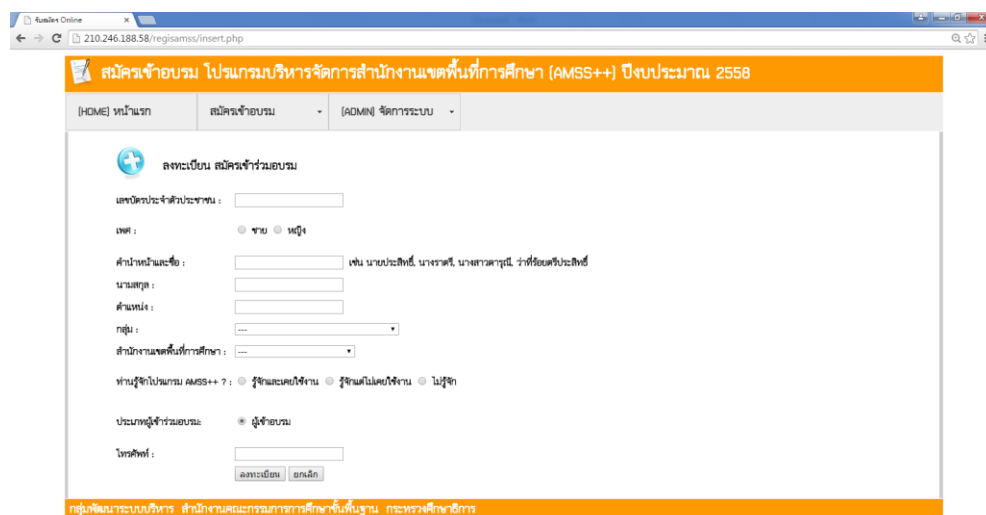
รับสมัคร Online ×

210.246.188.58/regisamss/insert.php

สมัครเข้าอบรม โปรแกรมบริหารจัดการสำนักงานเขตพื้นที่การศึกษา (AMSS++) ปีงบประมาณ 2558

(HOME) หน้าแรก | สมัครเข้าอบรม ▾ | (ADMIN) จัดการระบบ ▾

ลงทะเบียน สมัครเข้าร่วมอบรม

เลขบัตรประจำตัวประชาชน :

เพศ : ชาย หญิง

คำนำหน้าและชื่อ : เช่น นายประสิทธิ์, นางราตรี, นางสาวดารุณี, ว่าที่ร้อยตรีประสิทธิ์

นามสกุล :

ตำแหน่ง :

กลุ่ม : ---

สำนักงานเขตพื้นที่การศึกษา : ---

ท่านรู้จักโปรแกรม AMSS++ ? : รู้จักและเคยใช้งาน รู้จักแต่ไม่เคยใช้งาน ไม่รู้จัก

ประเภทผู้เข้าร่วมอบรม: ผู้เข้าอบรม

โทรศัพท์ :

ลงทะเบียน ยกเลิก

กลุ่มพัฒนาระบบบริหาร สำนักงานคณะกรรมการการศึกษาขั้นพื้นฐาน กระทรวงศึกษาธิการ